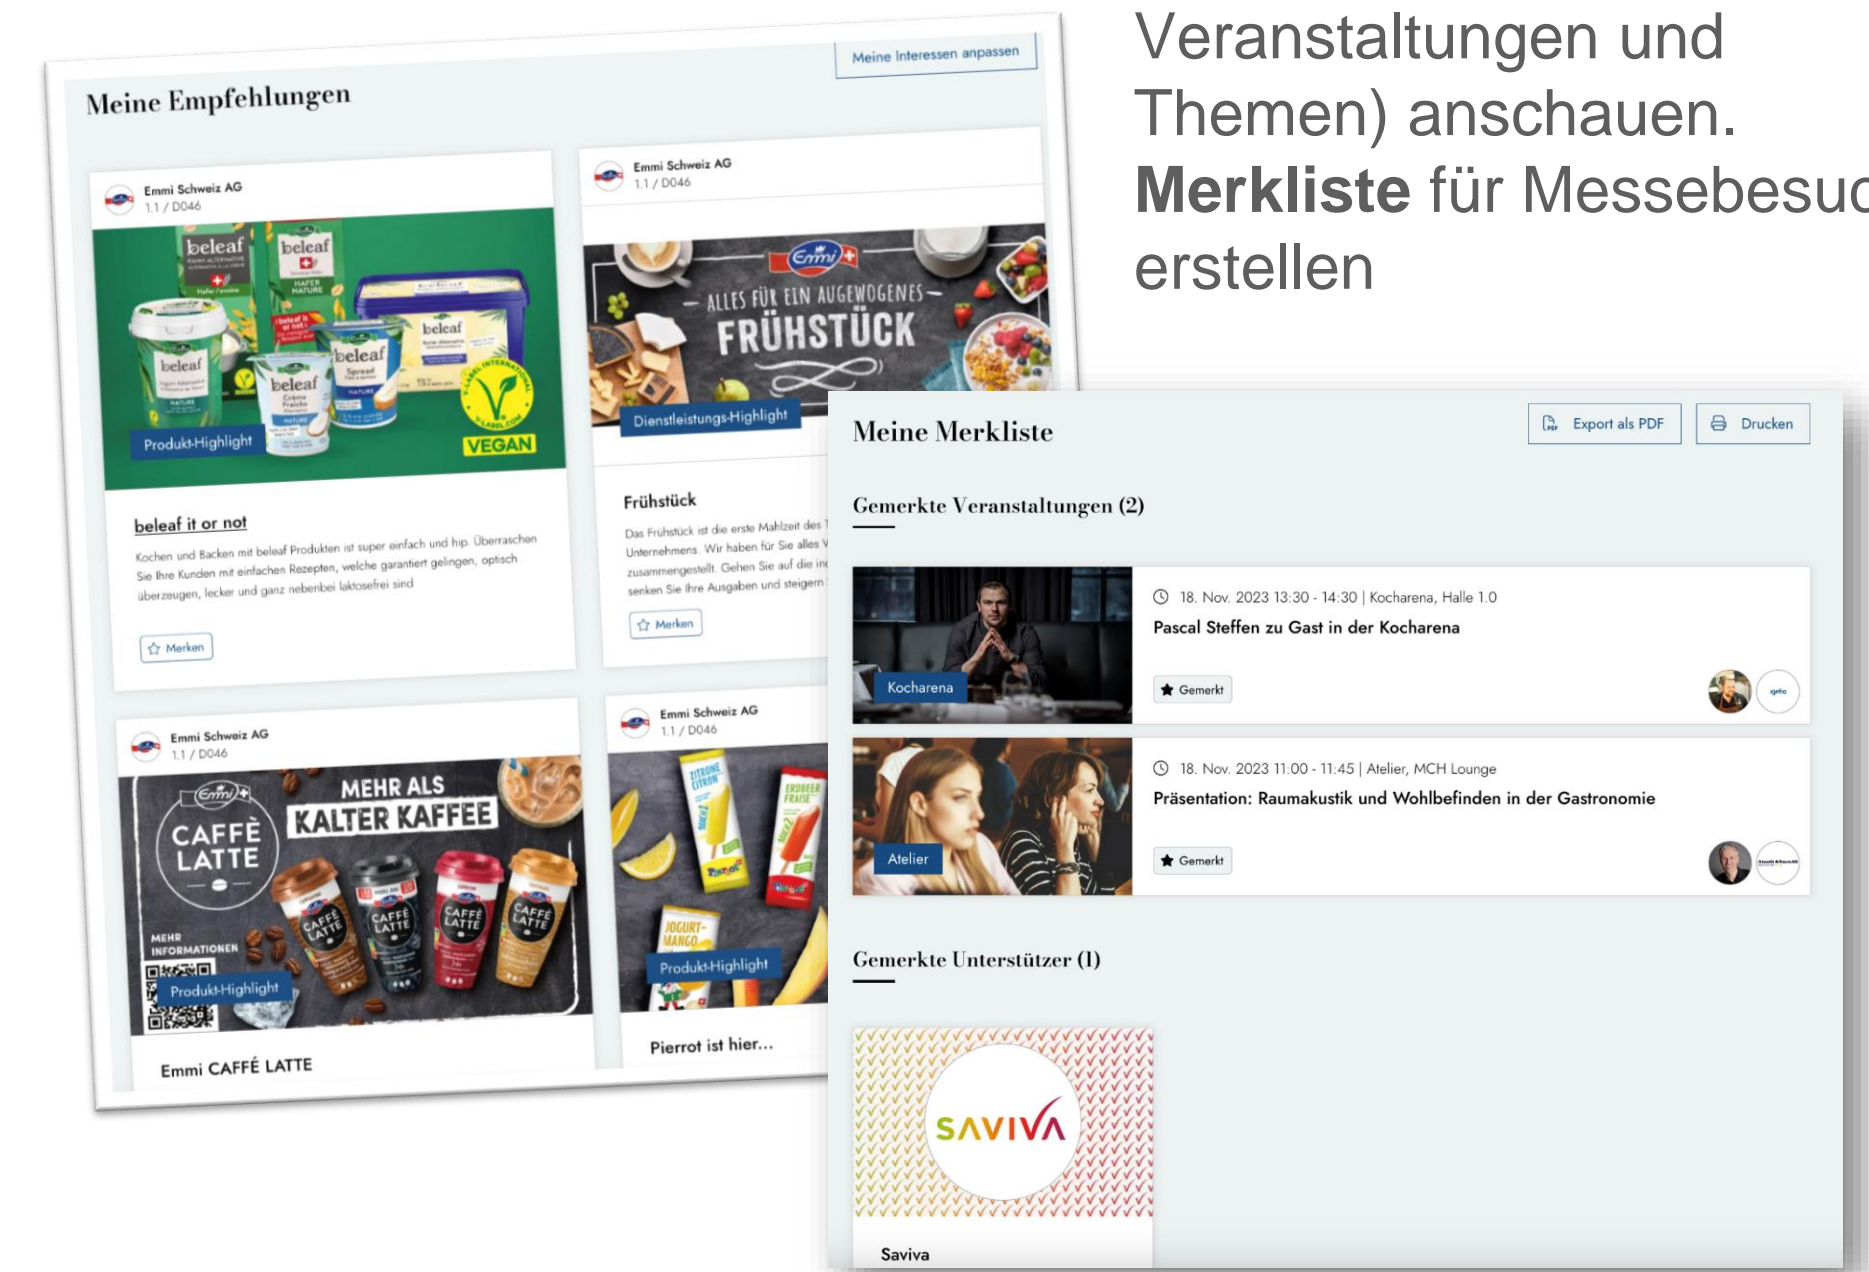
Veranstaltungen und Themen) anschauen. **Merkliste** für Messebesu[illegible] erstellen

Meine Empfehlungen

Meine Interessen anpassen

Emmi Schweiz AG
1.1 / D046

beleaf

Produkt-Highlight

VEGAN

beleaf it or not

Kochen und Backen mit beleaf Produkten ist super einfach und hip. Überraschen Sie Ihre Kunden mit einfachen Rezepten, welche garantiert gelingen, optisch überzeugen, lecker und ganz nebenbei laktosefrei sind

Merken

Emmi Schweiz AG
1.1 / D046

Emmi

ALLES FÜR EIN AUSGEWOGENES FRÜHSTÜCK

Dienstleistungs-Highlight

Frühstück

Das Frühstück ist die erste Mahlzeit des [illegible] Unternehmens. Wir haben für Sie alles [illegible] zusammengestellt. Gehen Sie auf die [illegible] senken Sie Ihre Ausgaben und steigern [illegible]

Merken

Emmi Schweiz AG
1.1 / D046

CAFFÈ LATTE

MEHR ALS KALTER KAFFEE

MEHR INFORMATIONEN

Produkt-Highlight

Emmi CAFFÈ LATTE

Emmi Schweiz AG
1.1 / D046

Produkt-Highlight

Pierrot ist hier...

Meine Merkliste

Export als PDF

Drucken

Gemerkte Veranstaltungen (2)

Kocharena

18. Nov. 2023 13:30 - 14:30 | Kocharena, Halle 1.0

Pascal Steffen zu Gast in der Kocharena

Gemerkt

Atelier

18. Nov. 2023 11:00 - 11:45 | Atelier, MCH Lounge

Präsentation: Raumakustik und Wohlbefinden in der Gastronomie

Gemerkt

Gemerkte Unterstützer (1)

SAVIVA

Saviva